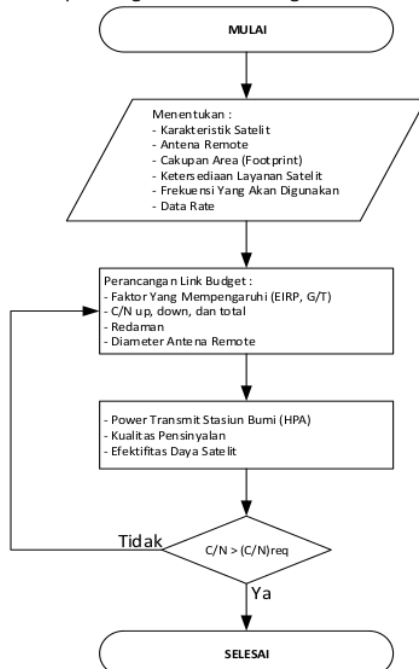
MULAI

Menentukan :
- Karakteristik Satelit
- Antena Remote
- Cakupan Area (Footprint)
- Ketersediaan Layanan Satelit
- Frekuensi Yang Akan Digunakan
- Data Rate

Perancangan Link Budget :
- Faktor Yang Mempengaruhi (EIRP, G/T)
- C/N up, down, dan total
- Redaman
- Diameter Antena Remote

- Power Transmit Stasiun Bumi (HPA)
- Kualitas Pensinyalan
- Efektifitas Daya Satelit

Tidak

C/N > (C/N)req

Ya

SELESAI